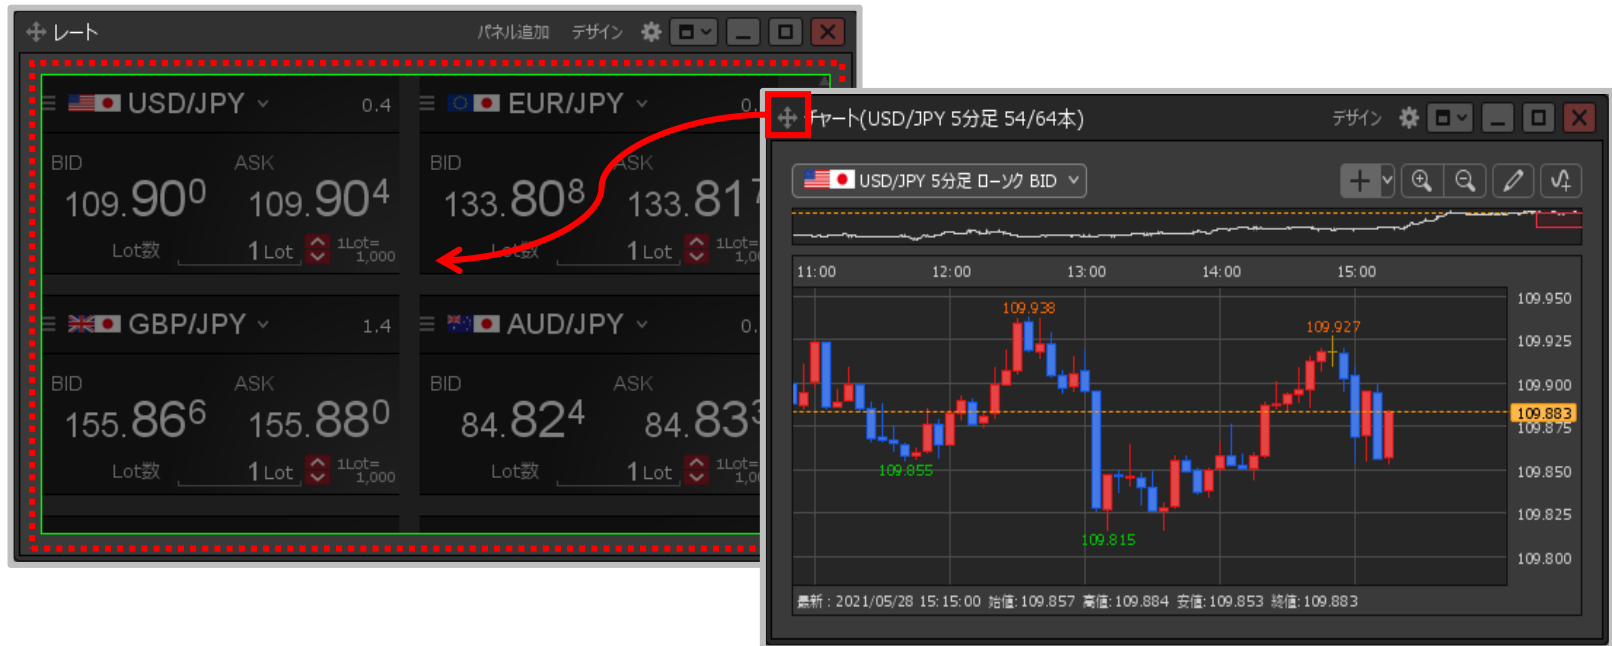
レート パネル追加 デザイン

USD/JPY 0.4
BID ASK
109.900 109.904
Lot数 1 Lot 1Lot= 1,000

EUR/JPY 0.
BID ASK
133.808 133.81
Lot数 1 Lot 1Lot= 1,0

GBP/JPY 1.4
BID ASK
155.866 155.880
Lot数 1 Lot 1Lot= 1,000

AUD/JPY 0.
BID ASK
84.824 84.83
Lot数 1 Lot 1Lot= 1,0

チャート(USD/JPY 5分足 54/64本) デザイン

USD/JPY 5分足 ローソク BID

11:00 12:00 13:00 14:00 15:00

109.950
109.925
109.900
109.883
109.875
109.850
109.825
109.800

109.938
109.927
109.855
109.815

最新：2021/05/28 15:15:00 始値：109.857 高値：109.884 安値：109.853 終値：109.883